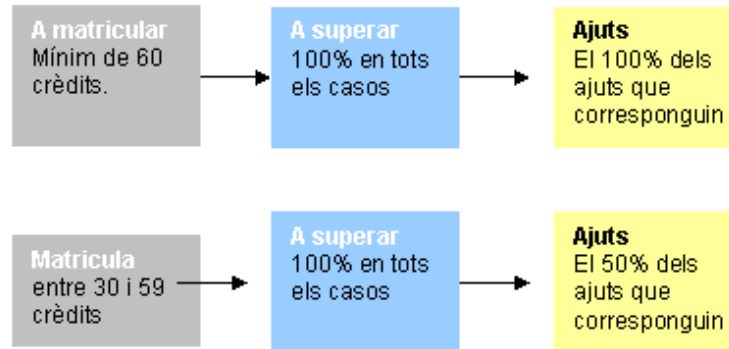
A matricular
Mínim de 60 crèdits.

A superar
100% en tots els casos

Ajuts
El 100% dels ajuts que corresponguin

Matricula
entre 30 i 59 crèdits

A superar
100% en tots els casos

Ajuts
El 50% dels ajuts que corresponguin